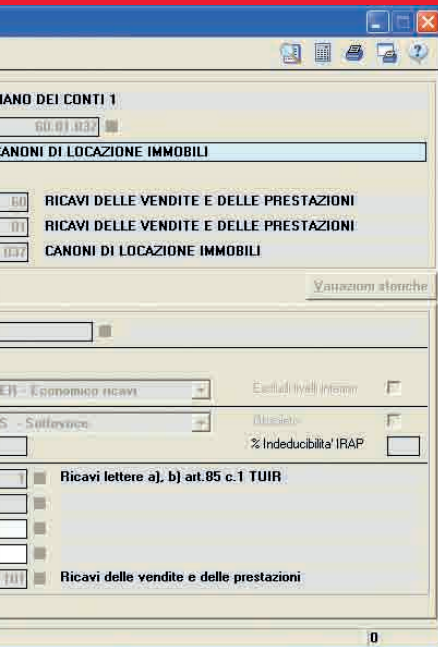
IANO DEI CONTI 1

60.01.037

ANONI DI LOCAZIONE IMMOBILI

60 RICAVI DELLE VENDITE E DELLE PRESTAZIONI

01 RICAVI DELLE VENDITE E DELLE PRESTAZIONI

037 CANONI DI LOCAZIONE IMMOBILI

Variazioni storiche

ER - Economico ricavi

Escludi livelli interni

S - Sottovoce

Obsoleto

% Indeducibilita' IRAP

1 Ricavi lettere a), b) art.85 c.1 TUIR

101 Ricavi delle vendite e delle prestazioni

0